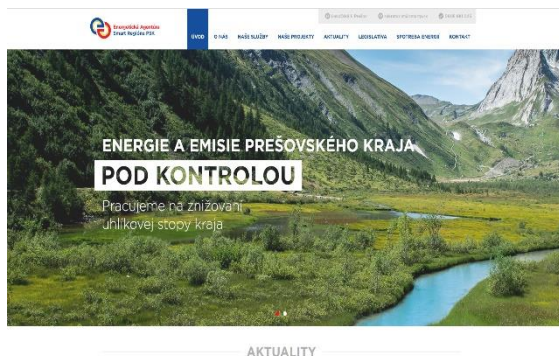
Energetická Agentúra Smart Región PSK

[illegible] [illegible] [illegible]

ÚVOD O NÁS NAŠE SLUŽBY NAŠE PROJEKTY AKTUALITY LEGISLATÍVA SPOTREBA ENERGIÍ KONTAKT

ENERGIE A EMISIE PREŠOVSKÉHO KRAJA

POD KONTROLOU

Pracujeme na znižovaní uhlíkovej stopy kraja

AKTUALITY